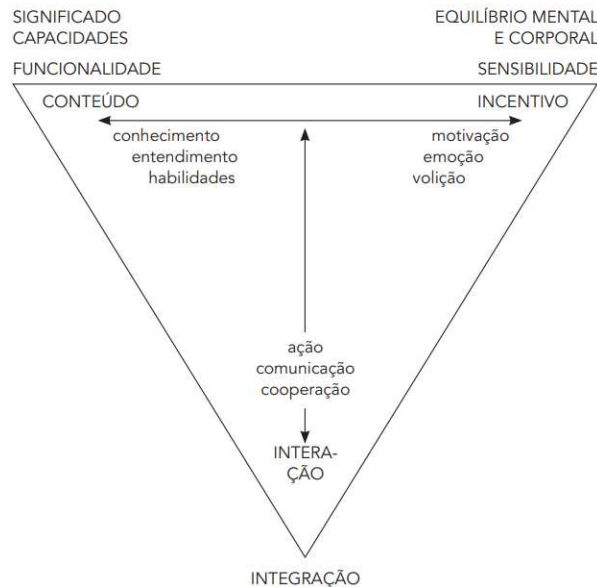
SIGNIFICADO
CAPACIDADES

FUNCIONALIDADE

EQUILÍBRIO MENTAL
E CORPORAL

SENSIBILIDADE

CONTEÚDO

INCENTIVO

conhecimento
entendimento
habilidades

motivação
emoção
volição

ação
comunicação
cooperação

INTERA-
ÇÃO

INTEGRAÇÃO